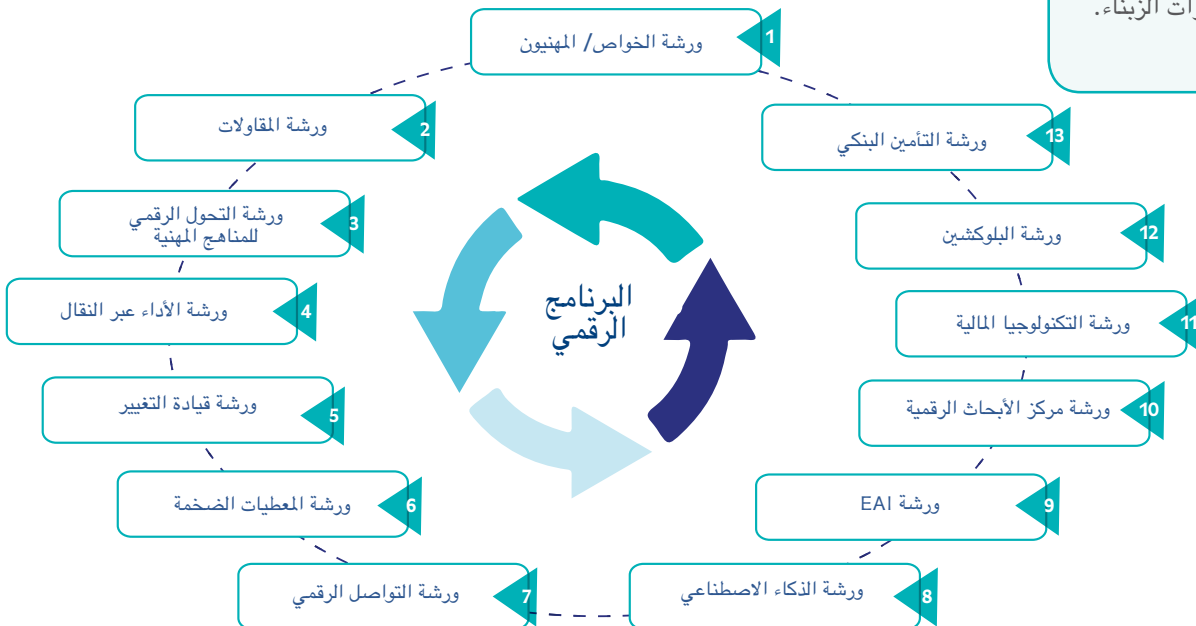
ات الزبناء.

1 ورشة الخواص/ المهنيون

2 ورشة المقاولات

3 ورشة التحول الرقمي للمناهج المهنية

4 ورشة الأداء عبر النقال

5 ورشة قيادة التغيير

6 ورشة المعطيات الضخمة

7 ورشة التواصل الرقمي

8 ورشة الذكاء الاصطناعي

9 ورشة EAI

10 ورشة مركز الأبحاث الرقمية

11 ورشة التكنولوجيا المالية

12 ورشة البلوكشين

13 ورشة التأمين البنكي

البرنامج الرقمي